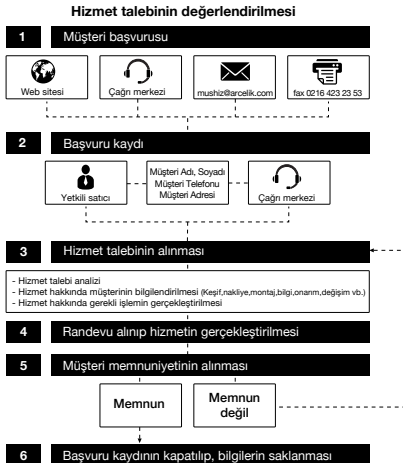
Hizmet talebinin değerlendirilmesi

1 Müşteri başvurusu

Web sitesi

Çağrı merkezi

mushiz@arcelik.com

fax 0216 423 23 53

2 Başvuru kaydı

Yetkili satıcı

Müşteri Adı, Soyadı
Müşteri Telefonu
Müşteri Adresi

Çağrı merkezi

3 Hizmet talebinin alınması

- Hizmet talebi analizi
- Hizmet hakkında müşterinin bilgilendirilmesi (Keşif,nakliye,montaj,bilgi,onarım,değişim vb.)
- Hizmet hakkında gerekli işlemin gerçekleştirilmesi

4 Randevu alınıp hizmetin gerçekleştirilmesi

5 Müşteri memnuniyetinin alınması

Memnun

Memnun değil

6 Başvuru kaydının kapatılıp, bilgilerin saklanması